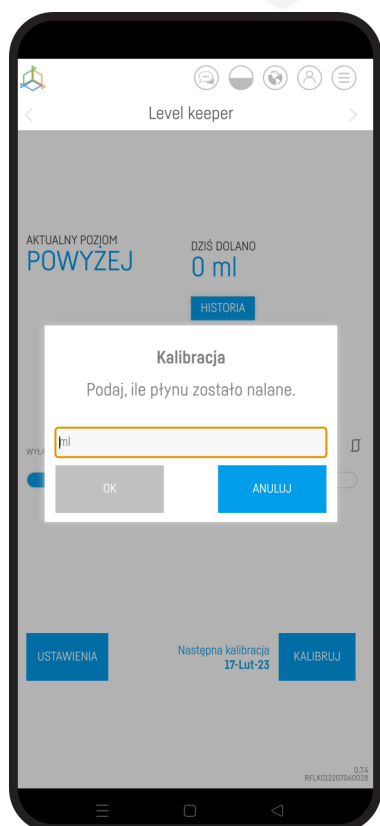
Level keeper

AKTUALNY POZIOM
POWYŻEJ

DZIŚ DOLANO
0 ml

HISTORIA

Kalibracja
Podaj, ile płynu zostało nalane.

ml

OK

ANULUJ

WYŁ

USTAWIENIA

Nastepna kalibracja
17-Lut-23

KALIBRUJ

0.74
RFLK012207060028